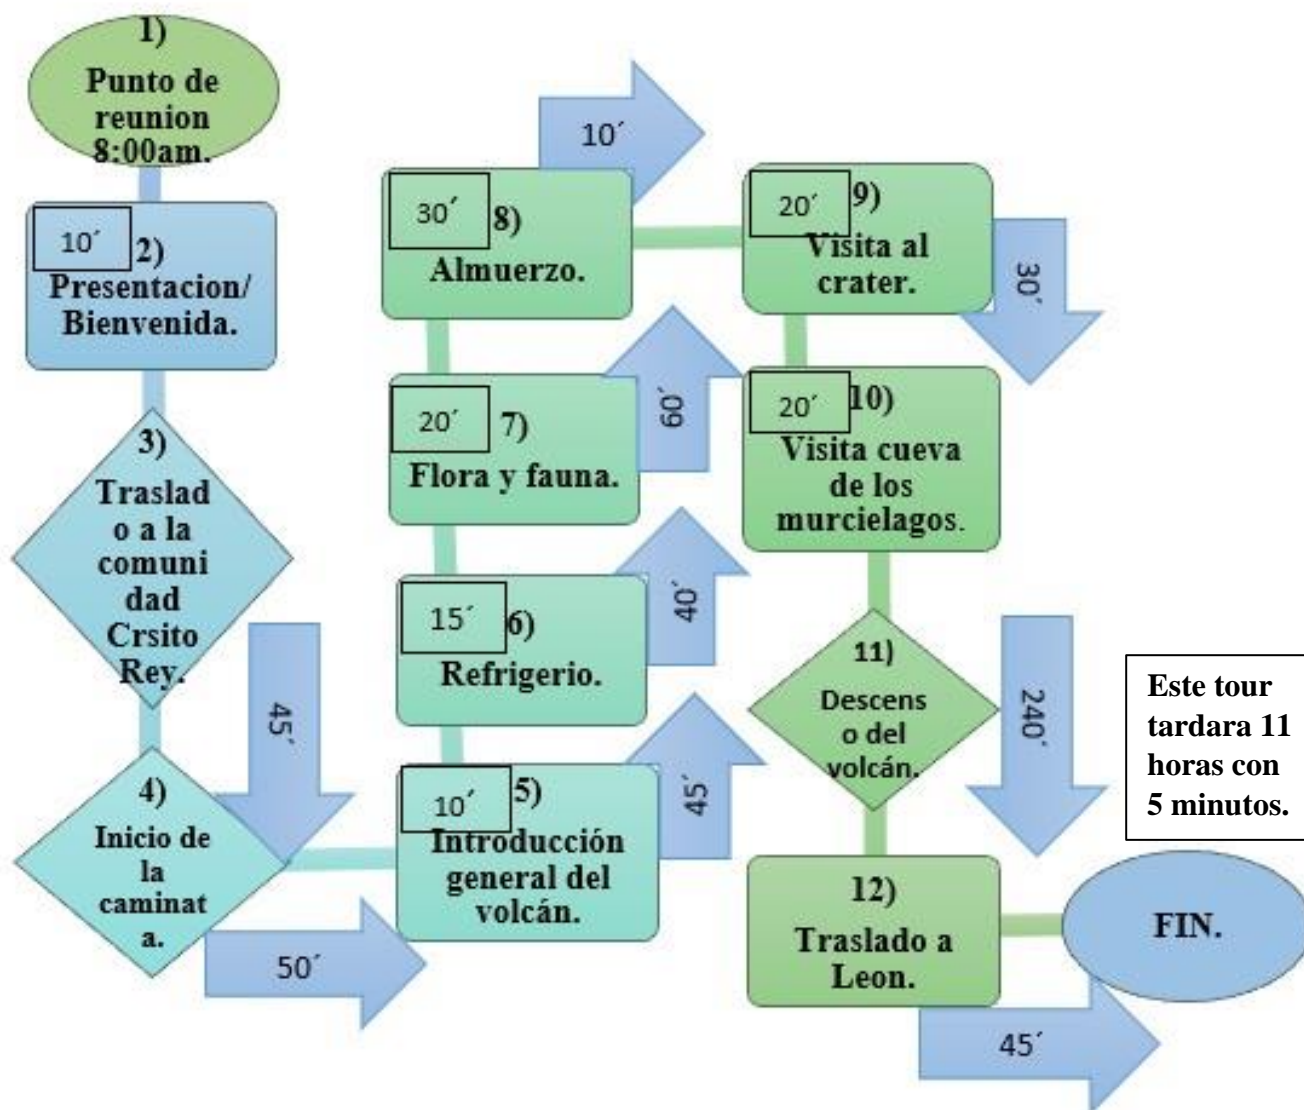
1)
Punto de reunion 8:00am.

10´ 2)
Presentacion/ Bienvenida.

3)
Traslado a la comunidad Crsito Rey.

45´

4)
Inicio de la caminata.

50´

10´ 5)
Introducción general del volcán.

45´

15´ 6)
Refrigerio.

40´

20´ 7)
Flora y fauna.

60´

30´ 8)
Almuerzo.

10´

20´ 9)
Visita al crater.

30´

20´ 10)
Visita cueva de los murcielagos.

11)
Descenso del volcán.

240´

12)
Traslado a Leon.

45´

FIN.

Este tour tardara 11 horas con 5 minutos.